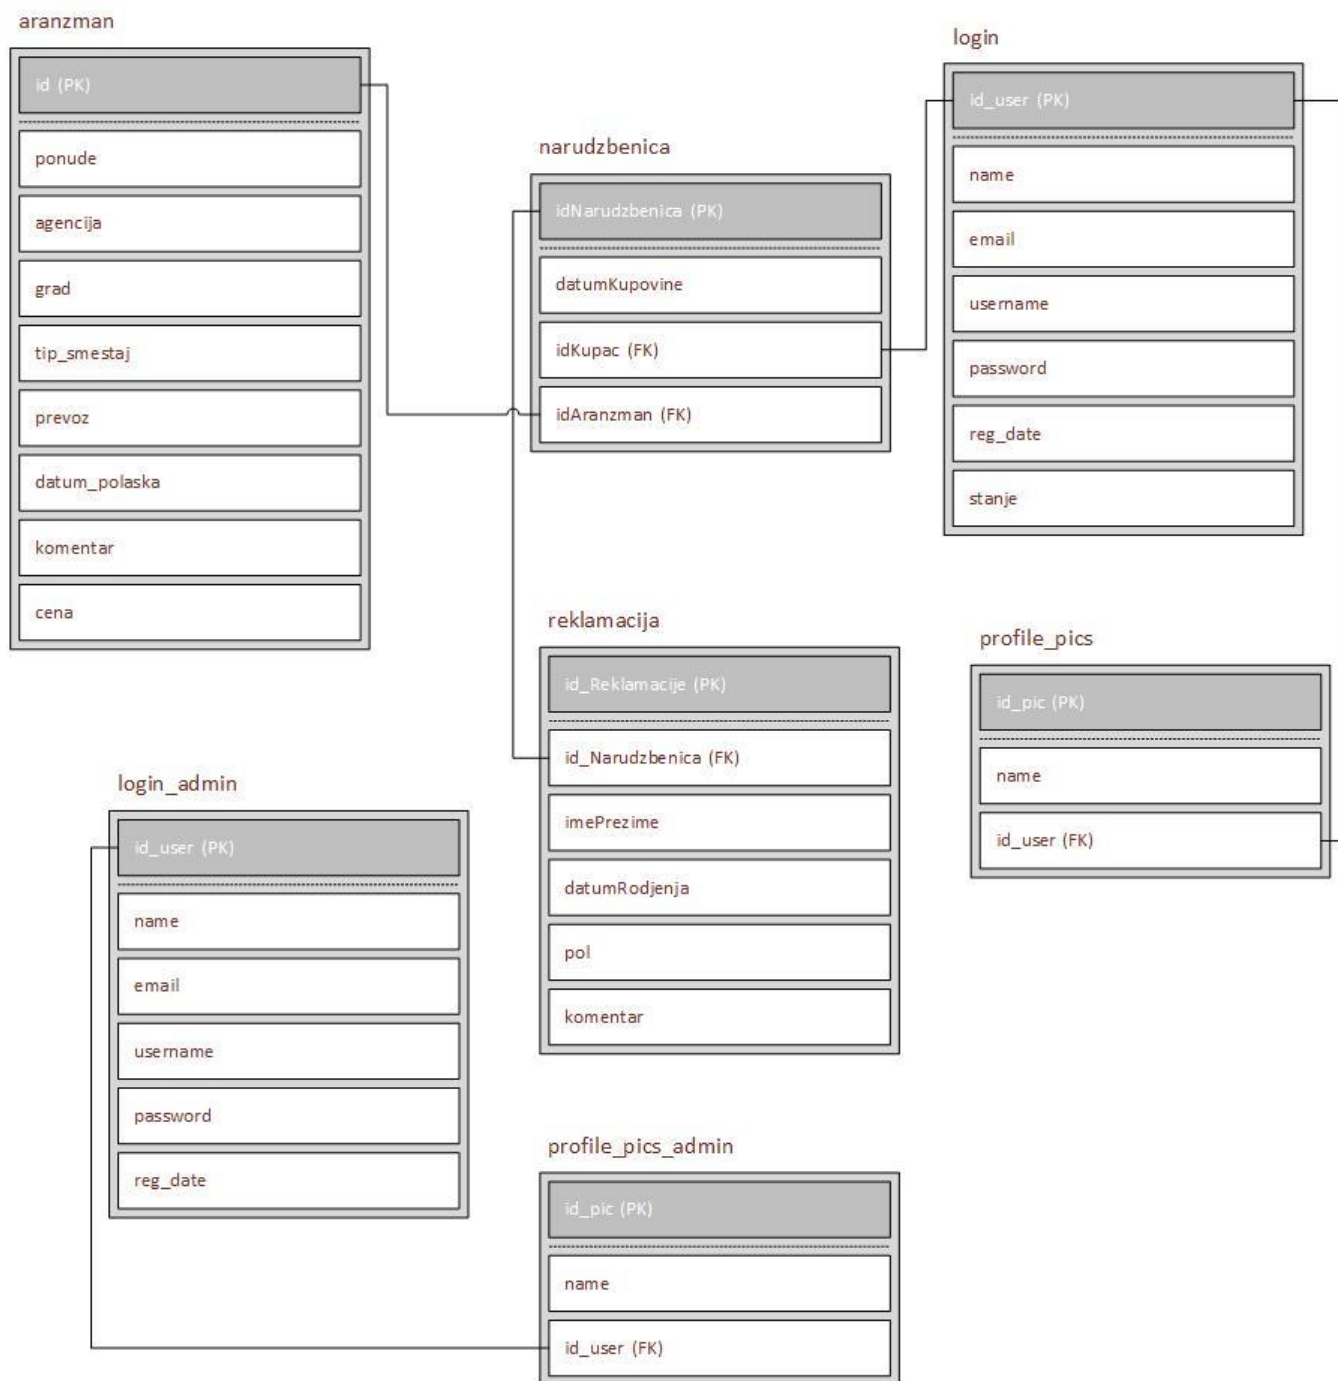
aranzman

id (PK)

ponude

agencija

grad

tip_smestaj

prevoz

datum_polaska

komentar

cena

narudzbenica

idNarudzbenica (PK)

datumKupovine

idKupac (FK)

idAranzman (FK)

login

id_user (PK)

name

email

username

password

reg_date

stanje

reklamacija

id_Reklamacije (PK)

id_Narudzbenica (FK)

imePrezime

datumRodjenja

pol

komentar

profile_pics

id_pic (PK)

name

id_user (FK)

login_admin

id_user (PK)

name

email

username

password

reg_date

profile_pics_admin

id_pic (PK)

name

id_user (FK)